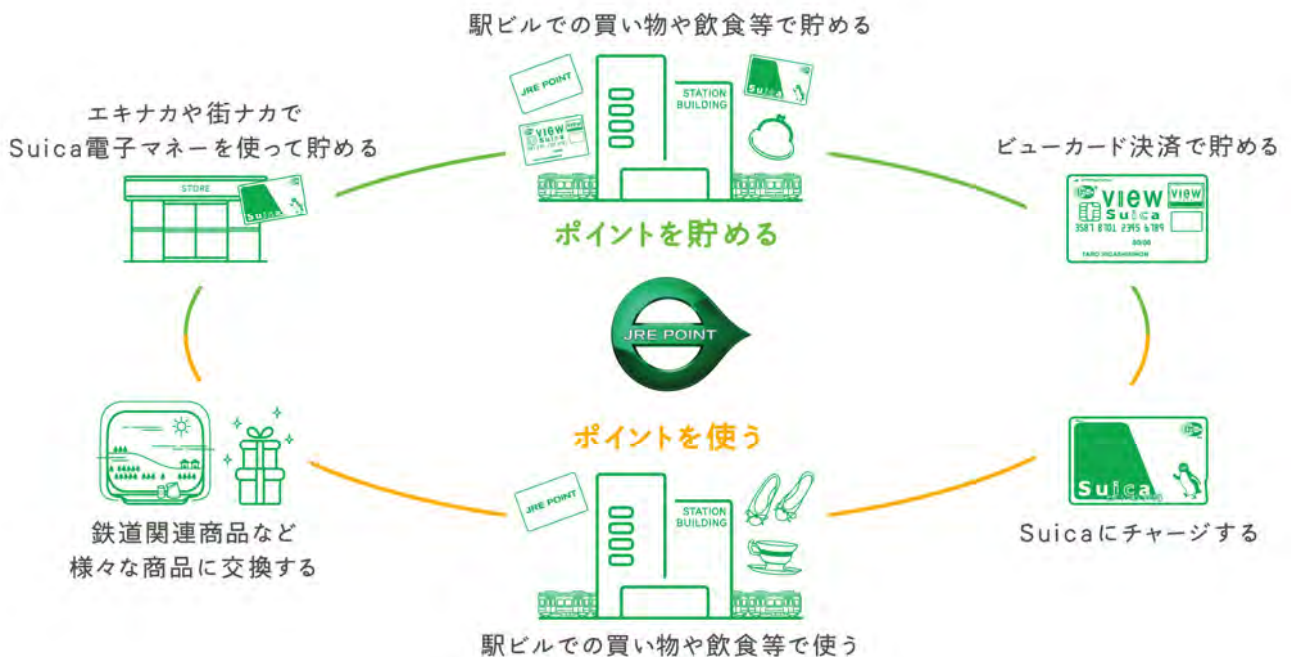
駅ビルでの買い物や飲食等で貯める

JRE POINT

STATION BUILDING

Suica

VIEW Suica

エキナカや街ナカで Suica電子マネーを使って貯める

STORE

Suica

ビューカード決済で貯める

VIEW Suica

VIEW

3587 8701 2395 6789

00/00

TARO INGASHIMON

ポイントを貯める

JRE POINT

ポイントを使う

鉄道関連商品など 様々な商品に交換する

Suica

Suicaにチャージする

JRE POINT

STATION BUILDING

駅ビルでの買い物や飲食等で使う